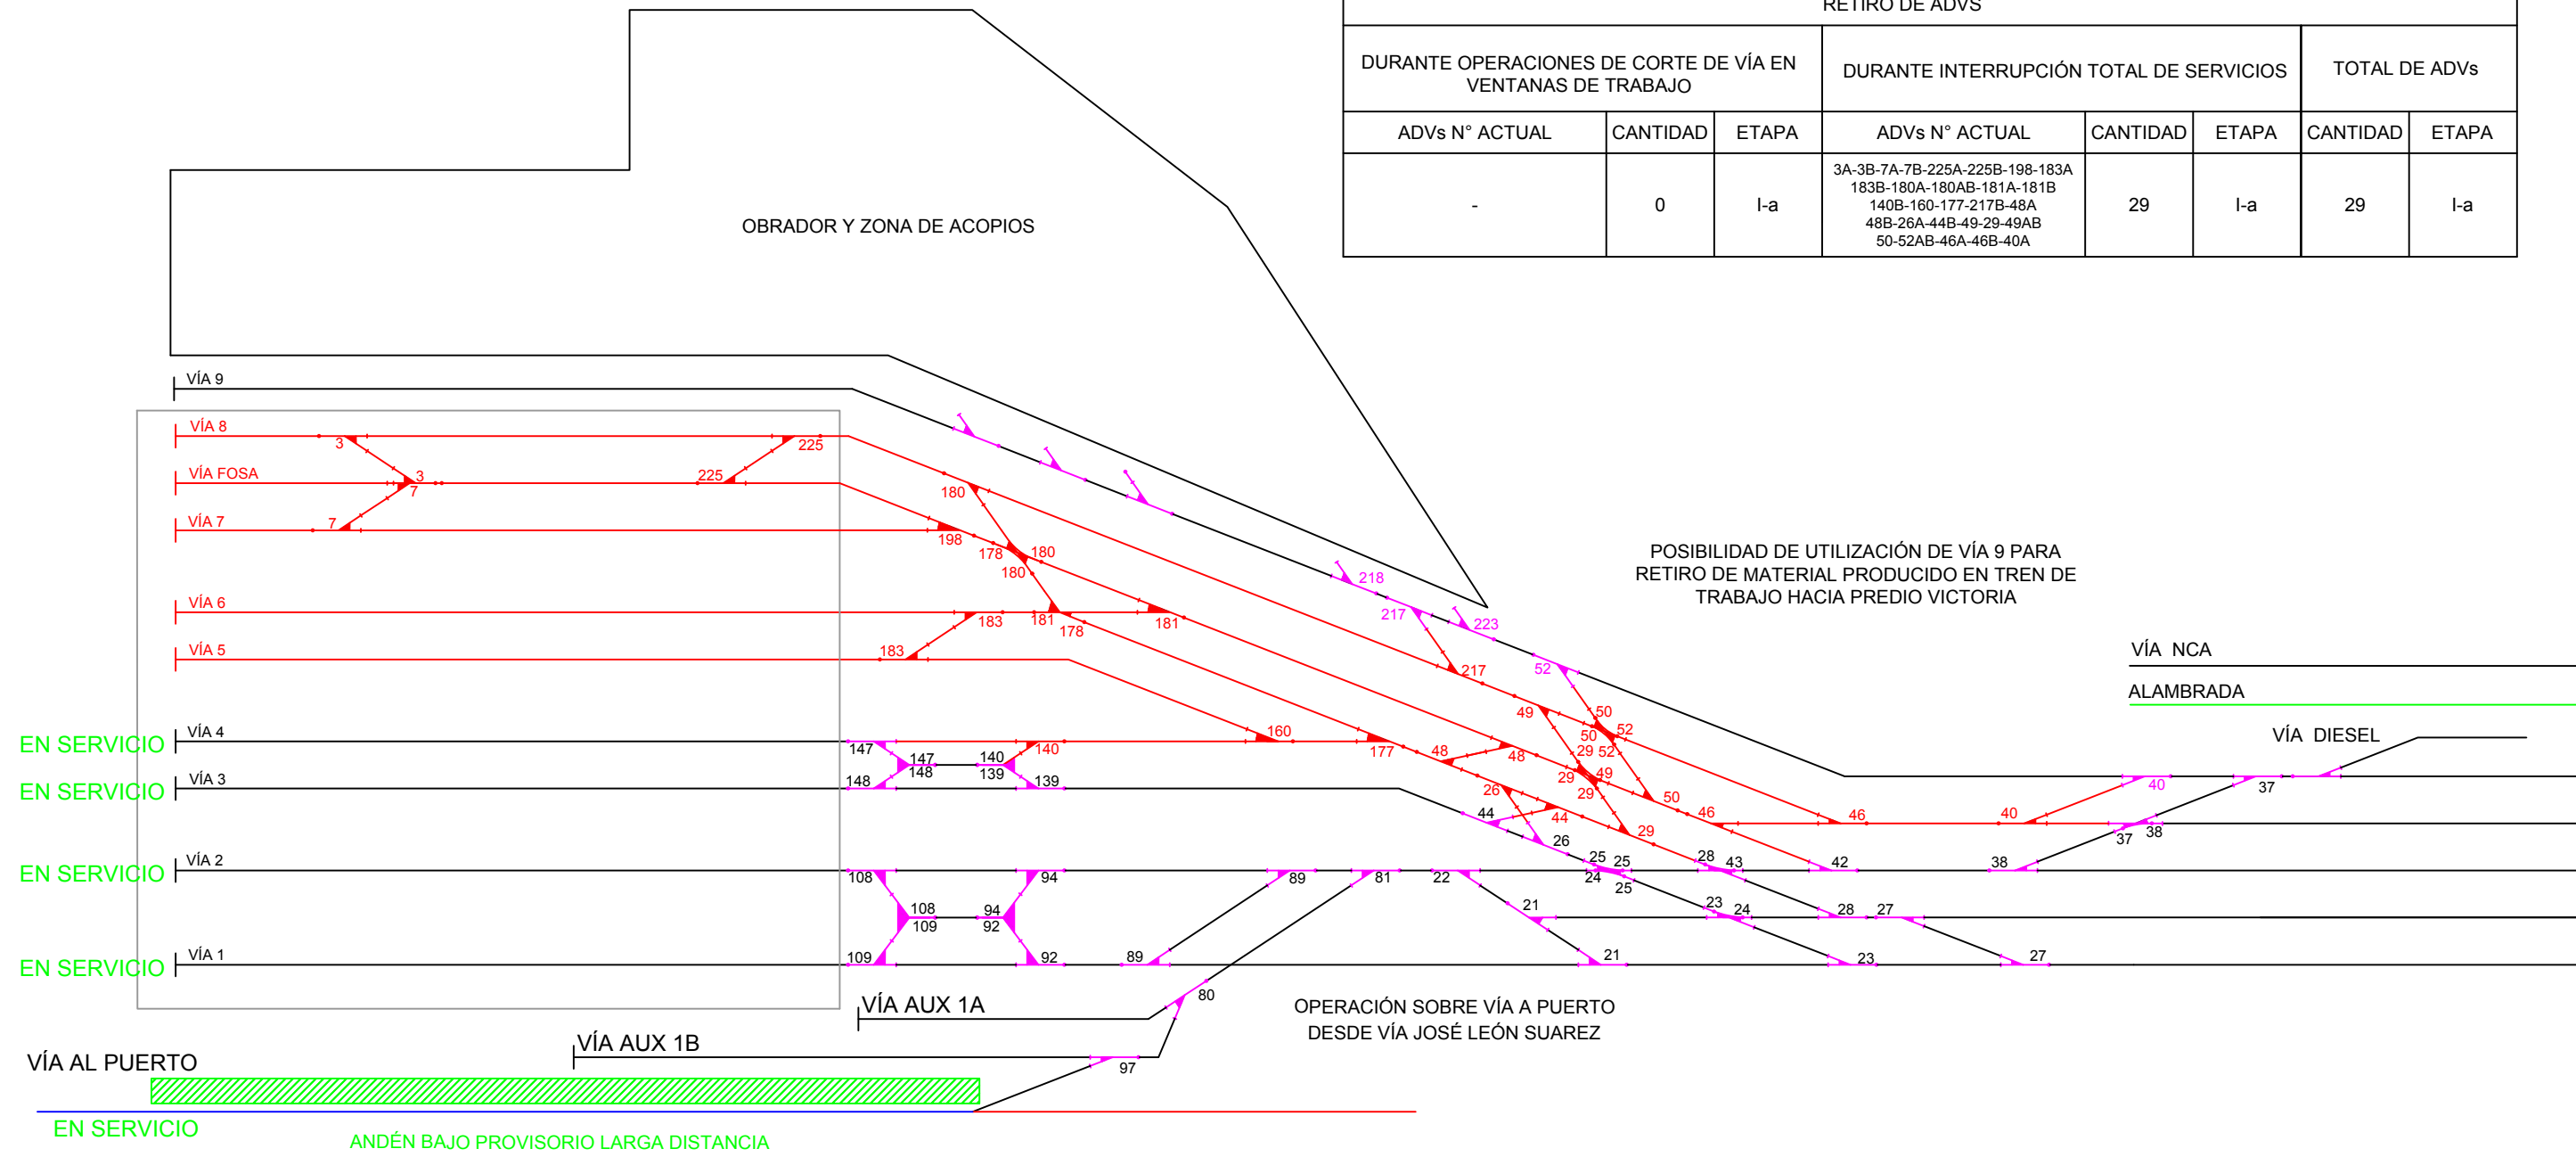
RETIRO DE ADVS

| DURANTE OPERACIONES DE CORTE DE VÍA EN VENTANAS DE TRABAJO | | | DURANTE INTERRUPCIÓN TOTAL DE SERVICIOS | | | TOTAL DE ADVs | |
|---|---|---|---|---|---|---|---|
| ADVs N° ACTUAL | CANTIDAD | ETAPA | ADVs N° ACTUAL | CANTIDAD | ETAPA | CANTIDAD | ETAPA |
| - | 0 | I-a | 3A-3B-7A-7B-225A-225B-198-183A 183B-180A-180AB-181A-181B 140B-160-177-217B-48A 48B-26A-44B-49-29-49AB 50-52AB-46A-46B-40A | 29 | I-a | 29 | I-a |

OBRADOR Y ZONA DE ACOPIOS

VÍA 9
VÍA 8
VÍA FOSA
VÍA 7
VÍA 6
VÍA 5
VÍA 4
VÍA 3
VÍA 2
VÍA 1

3 225 3 7 225 7 180 198 178 180 180 218 217 223 183 181 178 181 183 217 52 160 49 50 52 177 48 48 50 29 52 29 49 29 50 26 46 44 29 46 40 40 37 38 37

147 140 147 148 140 139 148 139 44 26 25 25 24 25 28 43 42 38 108 94 89 81 22 21 108 109 94 92 23 24 28 27 109 92 89 21 23 27 80 97

EN SERVICIO
EN SERVICIO
EN SERVICIO
EN SERVICIO

POSIBILIDAD DE UTILIZACIÓN DE VÍA 9 PARA RETIRO DE MATERIAL PRODUCIDO EN TREN DE TRABAJO HACIA PREDIO VICTORIA

VÍA NCA
ALAMBRADA
VÍA DIESEL

VÍA AUX 1A
VÍA AUX 1B
VÍA AL PUERTO

OPERACIÓN SOBRE VÍA A PUERTO DESDE VÍA JOSÉ LEÓN SUAREZ

EN SERVICIO
ANDÉN BAJO PROVISORIO LARGA DISTANCIA